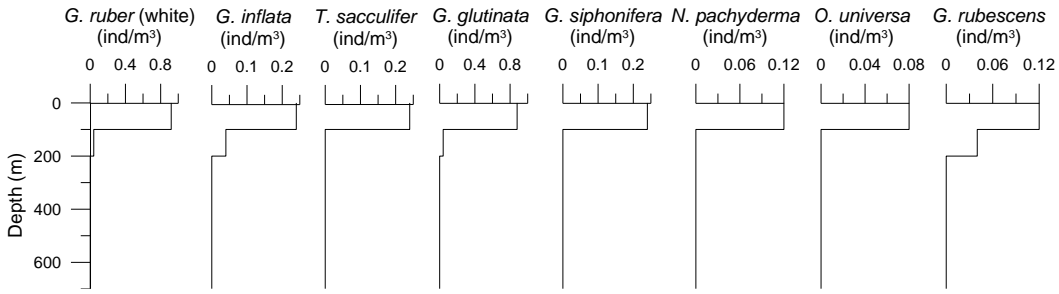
G. ruber (white) (ind/m³)
0 0.4 0.8

G. inflata (ind/m³)
0 0.1 0.2

T. sacculifer (ind/m³)
0 0.1 0.2

G. glutinata (ind/m³)
0 0.4 0.8

G. siphonifera (ind/m³)
0 0.1 0.2

N. pachyderma (ind/m³)
0 0.06 0.12

O. universa (ind/m³)
0 0.04 0.08

G. rubescens (ind/m³)
0 0.06 0.12

Depth (m)
0
200
400
600